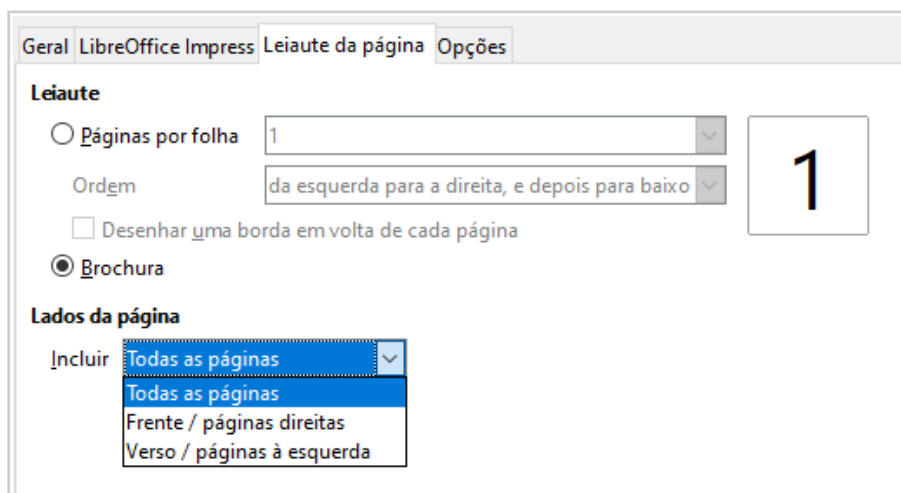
Geral LibreOffice Impress Leiaute da página Opções

Leiaute

Páginas por folha 1

Ordem da esquerda para a direita, e depois para baixo

1

Desenhar uma borda em volta de cada página

Brochura

Lados da página

Incluir Todas as páginas

Todas as páginas
Frente / páginas direitas
Verso / páginas à esquerda